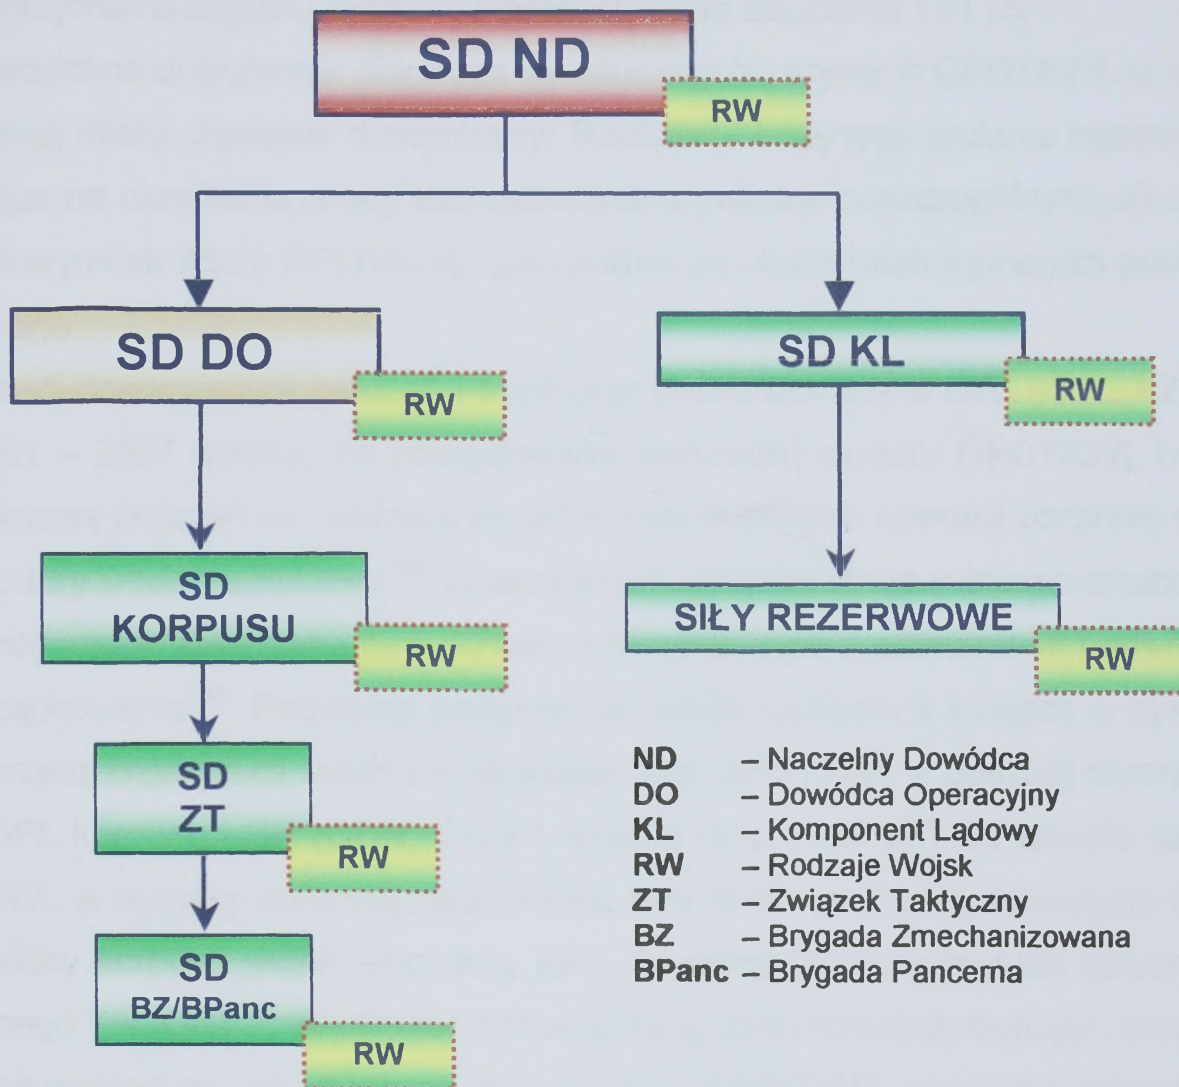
SD ND
RW

SD DO
RW

SD KL
RW

SD KORPUSU
RW

SIŁY REZERWOWE
RW

SD ZT
RW

SD BZ/BPanc
RW

ND – Naczelny Dowódca
DO – Dowódca Operacyjny
KL – Komponent Lądowy
RW – Rodzaje Wojsk
ZT – Związek Taktyczny
BZ – Brygada Zmechanizowana
BPanc – Brygada Pancerna